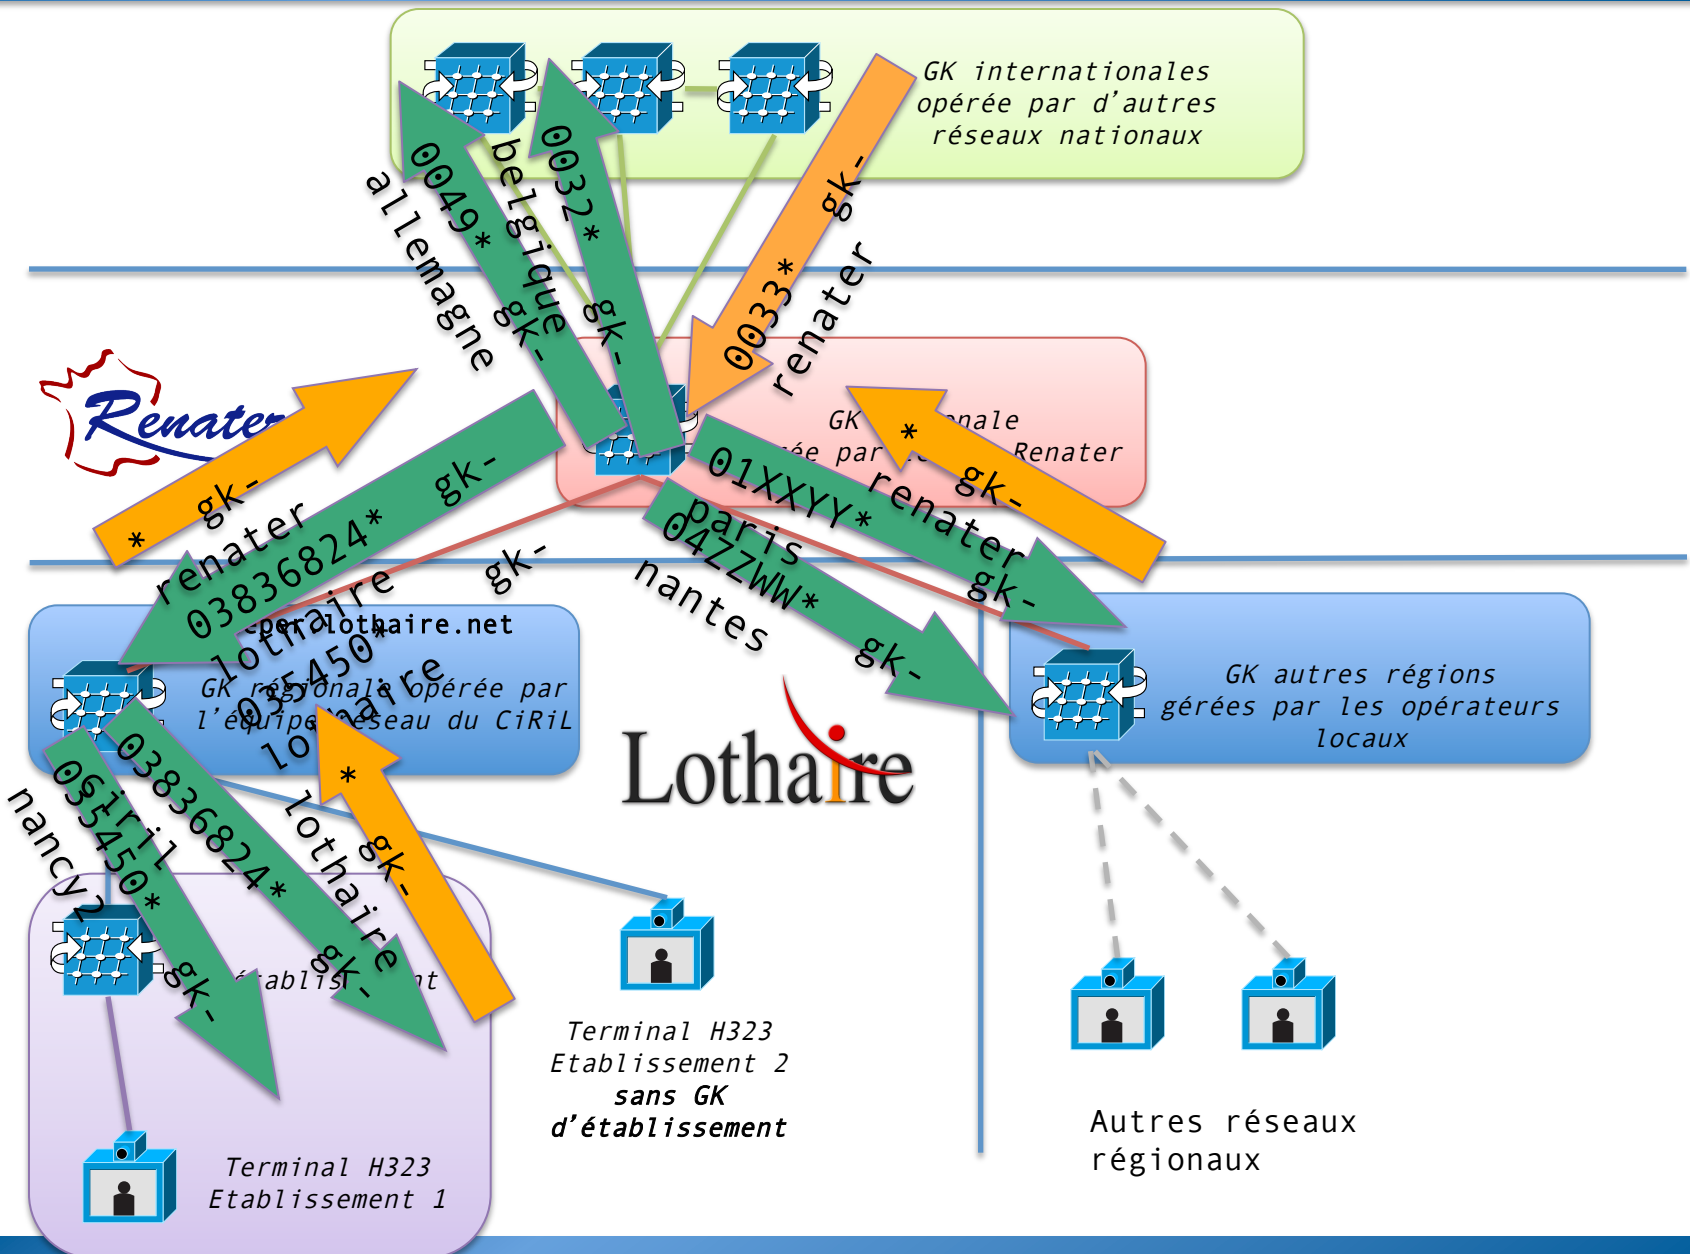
GK internationales opérée par d'autres réseaux nationaux

0049* gk-allemagne

0032* gk-belgique

0033* gk-renater

Renater

* gk-renater

03836824* gk-lothaire

GK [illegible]nale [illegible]ée par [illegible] Renater

* gk-renater

01XXYY* gk-paris

04ZZWW* gk-nantes

gk-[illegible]peralothaire.net

GK régionale opérée par l'équipe réseau du CiRiL

035450* gk-lothaire

03836824* gk-lothaire

035450* gk-ciril nancy2

* gk-lothaire

Lothaire

GK autres régions gérées par les opérateurs locaux

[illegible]ablis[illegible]nt

Terminal H323 Etablissement 2 sans GK d'établissement

Autres réseaux régionaux

Terminal H323 Etablissement 1